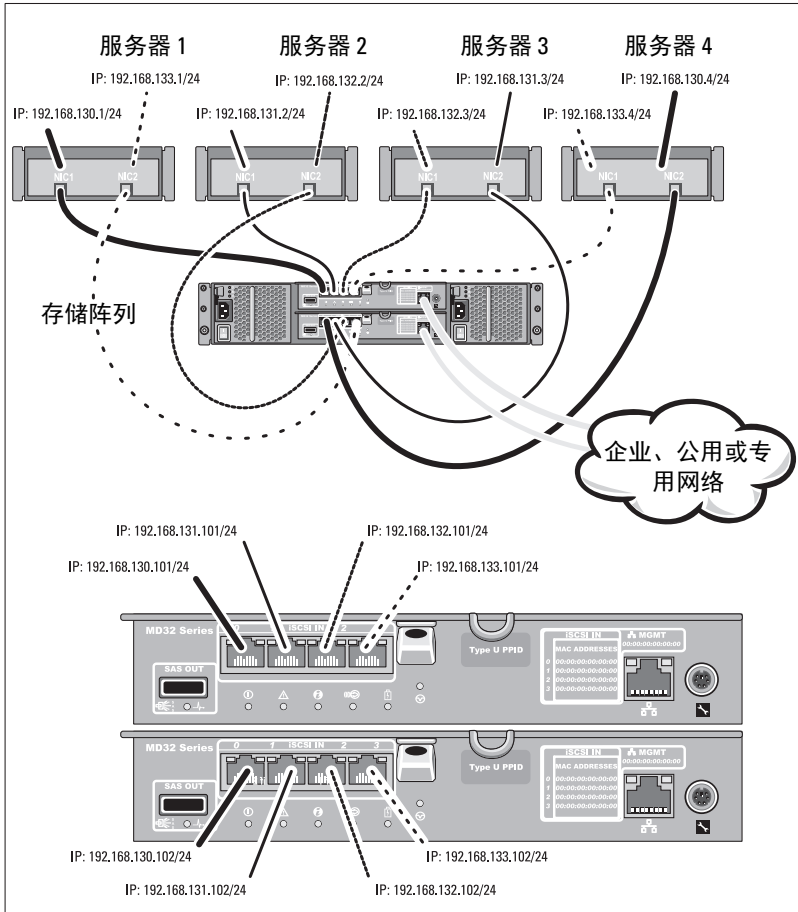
服务器 1
服务器 2
服务器 3
服务器 4

IP: 192.168.133.1/24
IP: 192.168.132.2/24
IP: 192.168.131.3/24
IP: 192.168.130.4/24

IP: 192.168.130.1/24
IP: 192.168.131.2/24
IP: 192.168.132.3/24
IP: 192.168.133.4/24

NIC1 NIC2
NIC1 NIC2
NIC1 NIC2
NIC1 NIC2

存储阵列

企业、公用或专用网络

IP: 192.168.131.101/24
IP: 192.168.132.101/24
IP: 192.168.130.101/24
IP: 192.168.133.101/24

MD32 Series
ISCSI IN
SAS OUT
Type U PPID
ISCSI IN
MAC ADDRESSES
0 00:00:00:00:00:00
1 00:00:00:00:00:00
2 00:00:00:00:00:00
3 00:00:00:00:00:00
MGMT
00:00:00:00:00:00

MD32 Series
0 1 ISCSI IN 2 3
SAS OUT
Type U PPID
ISCSI IN
MAC ADDRESSES
0 00:00:00:00:00:00
1 00:00:00:00:00:00
2 00:00:00:00:00:00
3 00:00:00:00:00:00
MGMT
00:00:00:00:00:00

IP: 192.168.130.102/24
IP: 192.168.133.102/24
IP: 192.168.131.102/24
IP: 192.168.132.102/24